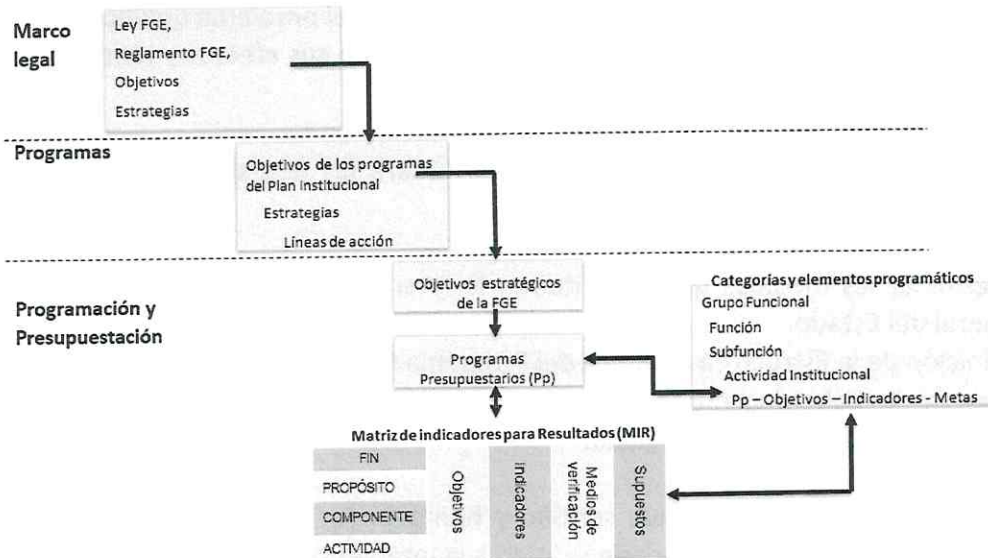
Marco legal

Ley FGE,
Reglamento FGE,
Objetivos
Estrategias

Programas

Objetivos de los programas del Plan Institucional
Estrategias
Lineas de acción

Programación y Presupuestación

Objetivos estratégicos de la FGE

Programas Presupuestarios (Pp)

Categorías y elementos programáticos
Grupo Funcional
Función
Subfunción
Actividad Institucional
Pp – Objetivos – Indicadores - Metas

Matriz de indicadores para Resultados (MIR)

FIN
PROPÓSITO
COMPONENTE
ACTIVIDAD

Objetivos
Indicadores
Medios de verificación
Supuestos